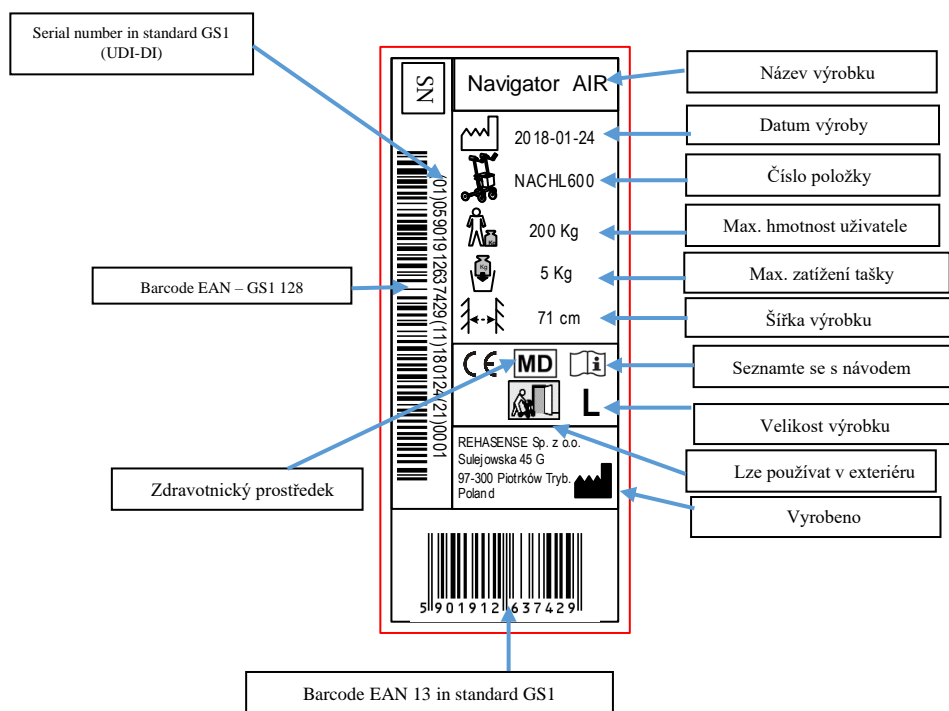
Serial number in standard GS1 (UDI-DI)

SN

Navigator AIR

Název výrobku

2018-01-24

Datum výroby

NACHL600

Číslo položky

200 Kg

Max. hmotnost uživatele

Kg

5 Kg

Max. zatížení tašky

71 cm

Šířka výrobku

(01)05901912637429(11)180124(21)0001

Barcode EAN – GS1 128

CE MD

Seznamte se s návodem

L

Velikost výrobku

REHASENSE Sp. z o.o. Sulejowska 45 G 97-300 Piotrków Tryb. Poland

Lze používat v exteriéru

Zdravotnický prostředek

Vyrobeno

5 901912 637429

Barcode EAN 13 in standard GS1